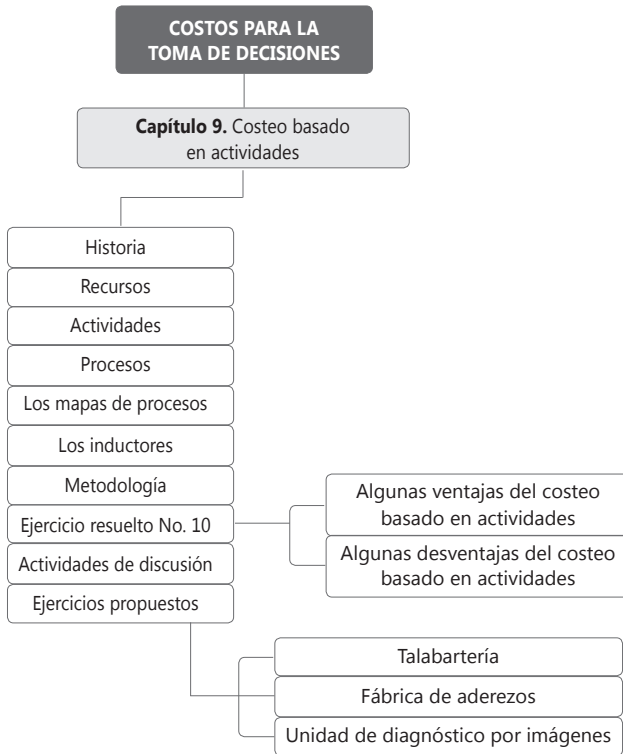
COSTOS PARA LA TOMA DE DECISIONES

**Capítulo 9.** Costeo basado en actividades

Historia
Recursos
Actividades
Procesos
Los mapas de procesos
Los inductores
Metodología
Ejercicio resuelto No. 10
Actividades de discusión
Ejercicios propuestos

Algunas ventajas del costeo basado en actividades
Algunas desventajas del costeo basado en actividades

Talabartería
Fábrica de aderezos
Unidad de diagnóstico por imágenes